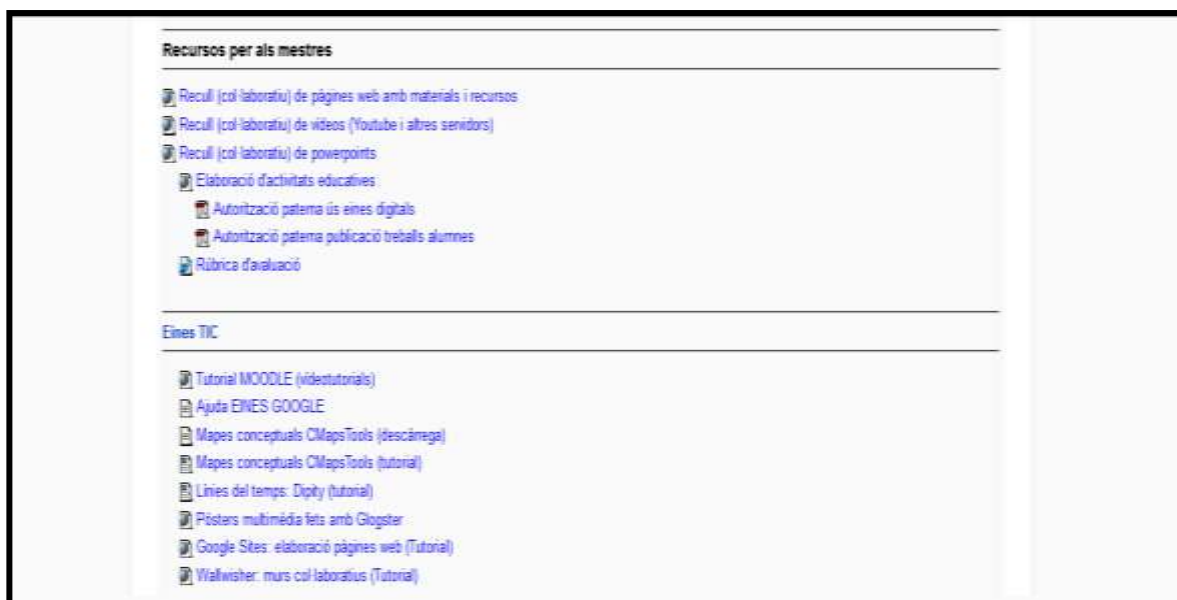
Recursos per als mestres

Recull (col·laboratiu) de pàgines web amb materials i recursos
Recull (col·laboratiu) de vídeos (Youtube i altres servidors)
Recull (col·laboratiu) de powerpoints
Elaboració d'activitats educatives
Autorització paterna ús eines digitals
Autorització paterna publicació treballs alumnes
Rúbrica d'avaluació

Eines TIC

Tutorial MOODLE (videotutorials)
Ajuda EINES GOOGLE
Mapes conceptuals CMapsTools (descàrrega)
Mapes conceptuals CMapsTools (tutorial)
Línies del temps: Dipity (tutorial)
Pòsters multimèdia fets amb Glogster
Google Sites: elaboració pàgines web (Tutorial)
Wallwisher: murs col·laboratius (Tutorial)